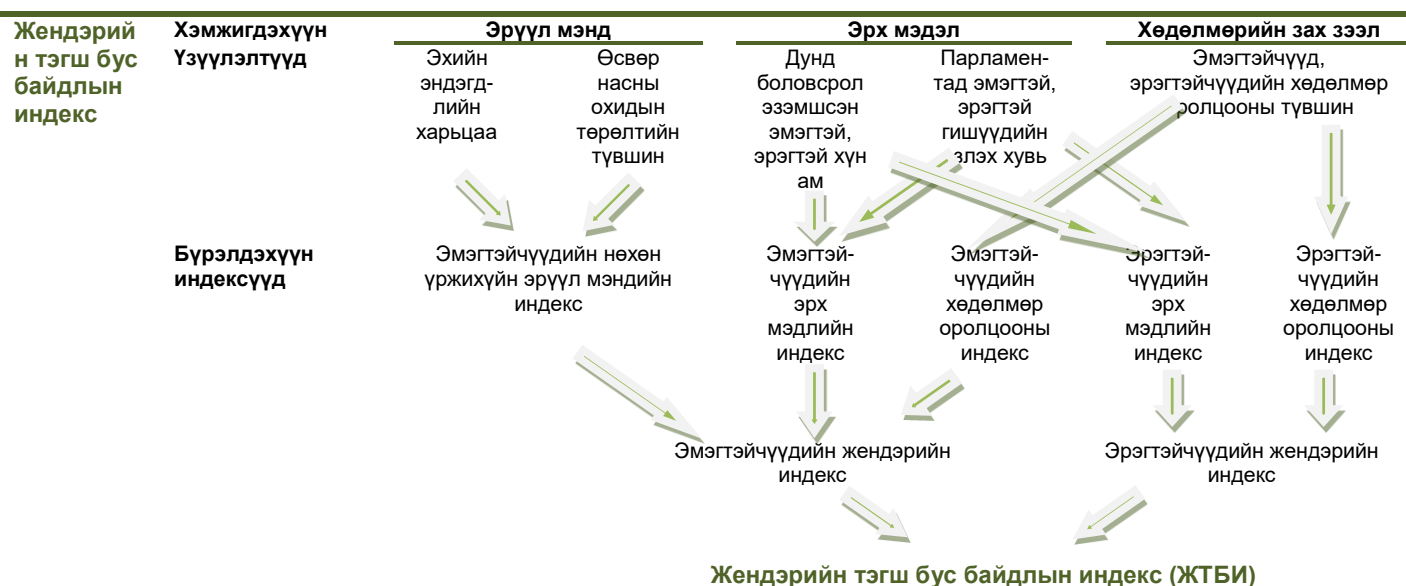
Жендэрийн тэгш бус байдлын индекс

Хэмжигдэхүүн
Үзүүлэлтүүд

Эрүүл мэнд

Эхийн эндэгдлийн харьцаа

Өсвөр насны охидын төрөлтийн түвшин

Эрх мэдэл

Дунд боловсрол эзэмшсэн эмэгтэй, эрэгтэй хүн ам

Парламентад эмэгтэй, эрэгтэй гишүүдийн эзлэх хувь

Хөдөлмөрийн зах зээл

Эмэгтэйчүүд, эрэгтэйчүүдийн хөдөлмөр оролцооны түвшин

Бүрэлдэхүүн индексүүд

Эмэгтэйчүүдийн нөхөн үржихүйн эрүүл мэндийн индекс

Эмэгтэйчүүдийн эрх мэдлийн индекс

Эмэгтэйчүүдийн хөдөлмөр оролцооны индекс

Эрэгтэйчүүдийн эрх мэдлийн индекс

Эрэгтэйчүүдийн хөдөлмөр оролцооны индекс

Эмэгтэйчүүдийн жендэрийн индекс

Эрэгтэйчүүдийн жендэрийн индекс

Жендэрийн тэгш бус байдлын индекс (ЖТБИ)